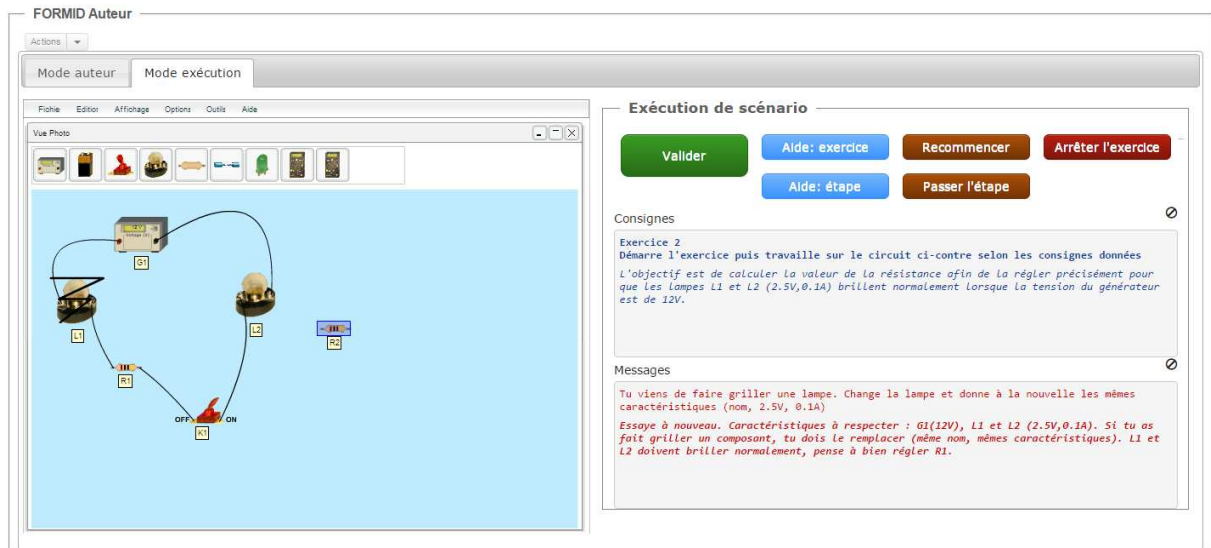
FORMID Auteur

Actions

Mode auteur
Mode exécution

Fichie Editior Affichage Options Outils Aide

Vue Photo

G1
L1
L2
R2
R1
OFF
ON
K1

Exécution de scénario

Valider
Aide: exercice
Recommencer
Arrêter l'exercice
Aide: étape
Passer l'étape

Consignes

Exercice 2
Démarre l'exercice puis travaille sur le circuit ci-contre selon les consignes données

L'objectif est de calculer la valeur de la résistance afin de la régler précisément pour que les lampes L1 et L2 (2.5V,0.1A) brillent normalement lorsque la tension du générateur est de 12V.

Messages

Tu viens de faire griller une lampe. Change la lampe et donne à la nouvelle les mêmes caractéristiques (nom, 2.5V, 0.1A)

Essaye à nouveau. Caractéristiques à respecter : G1(12V), L1 et L2 (2.5V,0.1A). Si tu as fait griller un composant, tu dois le remplacer (même nom, mêmes caractéristiques). L1 et L2 doivent briller normalement, pense à bien régler R1.